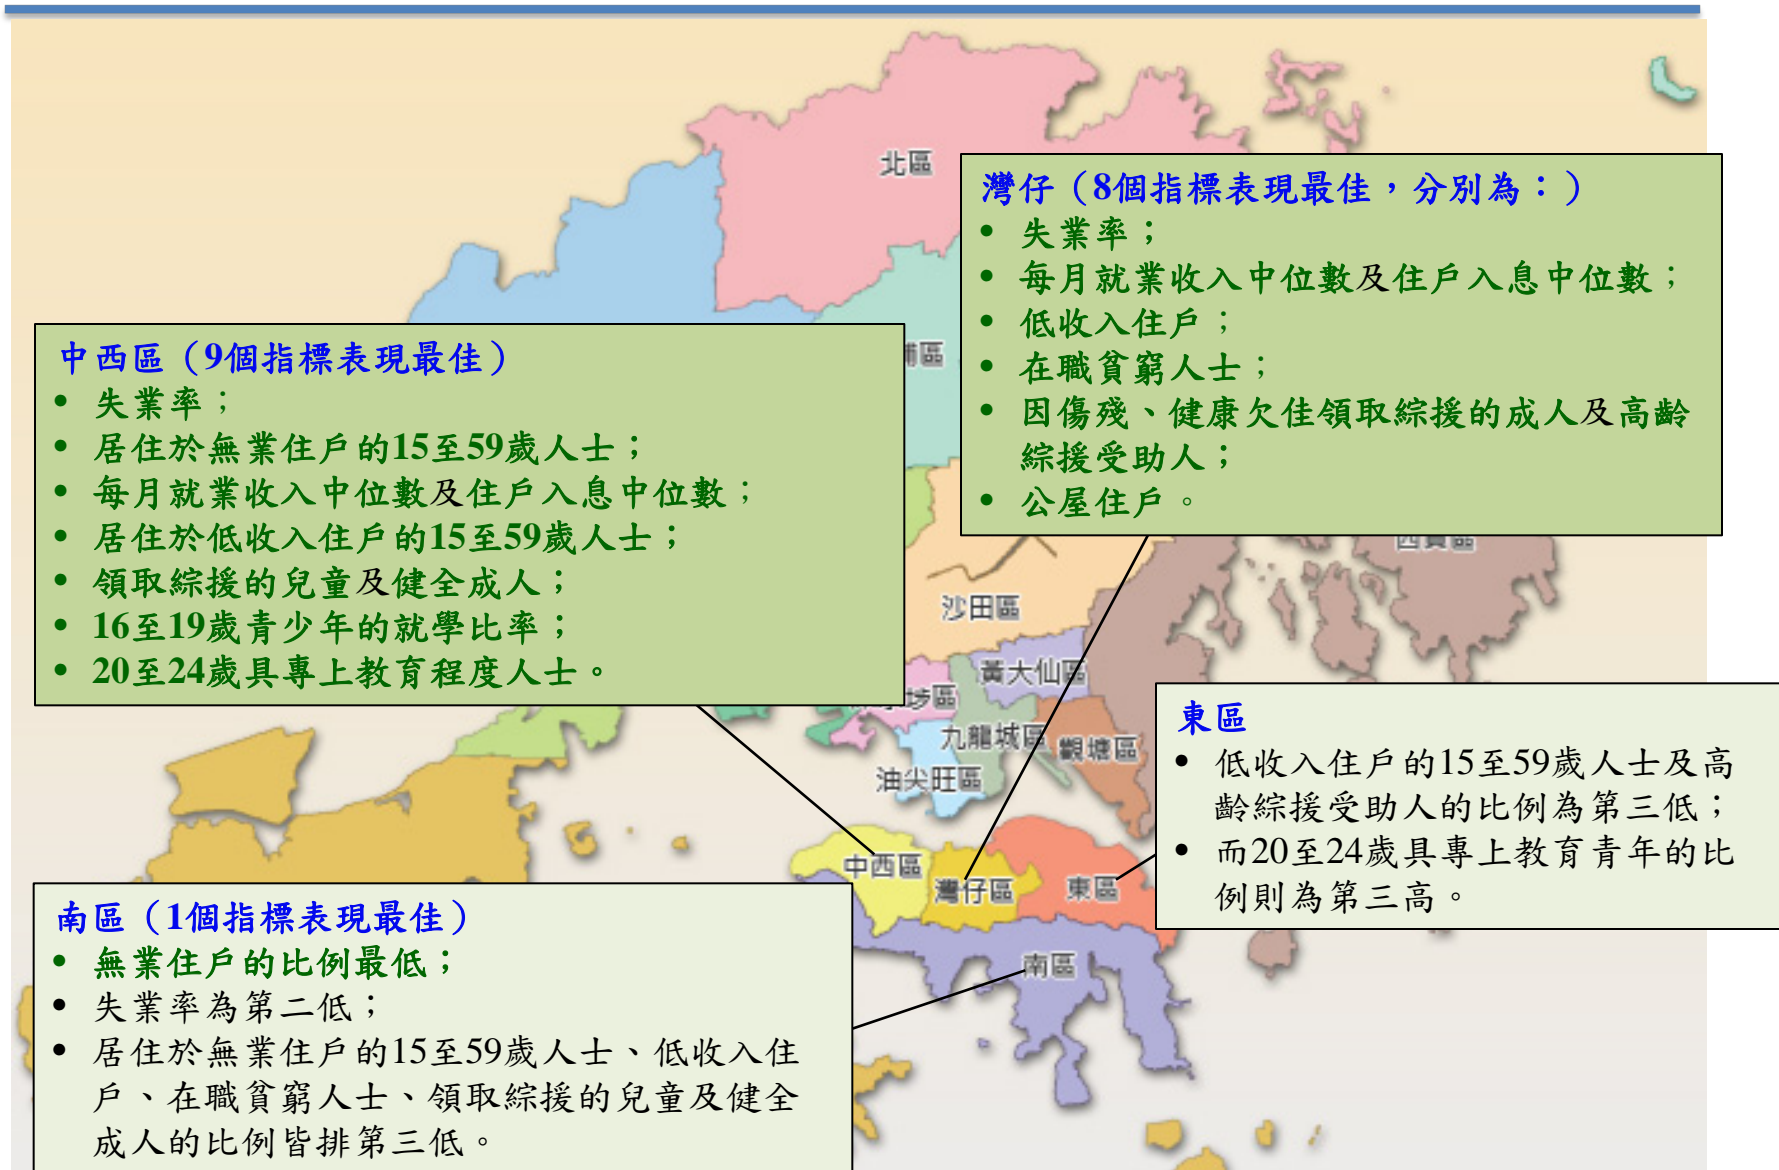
北區

灣仔（8個指標表現最佳，分別為：）
• 失業率；
• 每月就業收入中位數及住戶入息中位數；
• 低收入住戶；
• 在職貧窮人士；
• 因傷殘、健康欠佳領取綜援的成人及高齡綜援受助人；
• 公屋住戶。

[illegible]區

中西區（9個指標表現最佳）
• 失業率；
• 居住於無業住戶的15至59歲人士；
• 每月就業收入中位數及住戶入息中位數；
• 居住於低收入住戶的15至59歲人士；
• 領取綜援的兒童及健全成人；
• 16至19歲青少年的就學比率；
• 20至24歲具專上教育程度人士。

西貢區
沙田區
黃大仙區
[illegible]埗區
九龍城區
觀塘區
油尖旺區

東區
• 低收入住戶的15至59歲人士及高齡綜援受助人的比例為第三低；
• 而20至24歲具專上教育青年的比例則為第三高。

中西區
灣仔區
東區
南區

南區（1個指標表現最佳）
• 無業住戶的比例最低；
• 失業率為第二低；
• 居住於無業住戶的15至59歲人士、低收入住戶、在職貧窮人士、領取綜援的兒童及健全成人的比例皆排第三低。